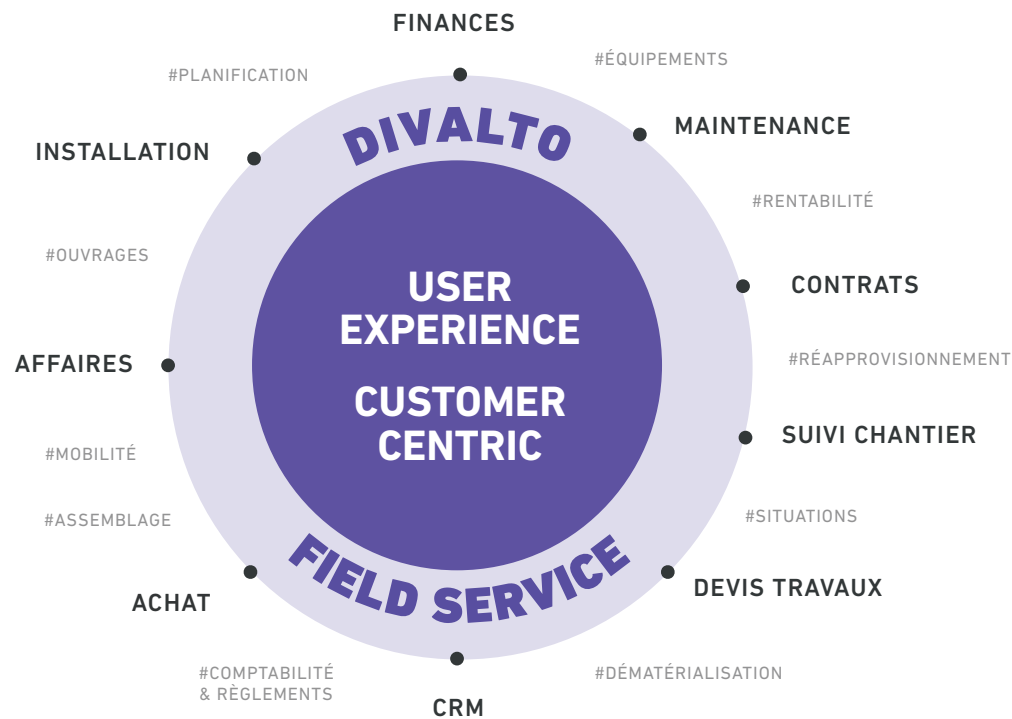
FINANCES

#ÉQUIPEMENTS

#PLANIFICATION

MAINTENANCE

INSTALLATION

DIVALTO

#RENTABILITÉ

#OUVRAGES

CONTRATS

USER EXPERIENCE

CUSTOMER CENTRIC

AFFAIRES

#RÉAPPROVISIONNEMENT

SUIVI CHANTIER

#MOBILITÉ

#ASSEMBLAGE

#SITUATIONS

FIELD SERVICE

DEVIS TRAVAUX

ACHAT

#COMPTABILITÉ & RÈGLEMENTS

#DÉMATÉRIALISATION

CRM